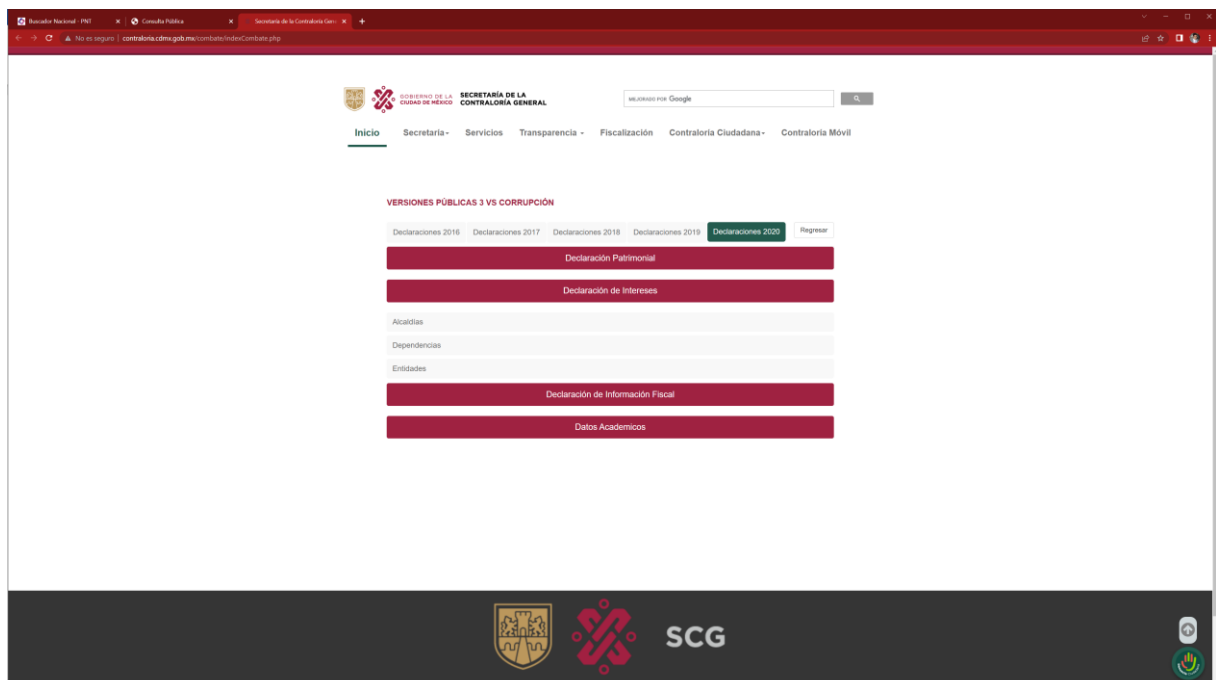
Buscador Nacional : PNT
Consulta Pública
Secretaría de la Contraloría Gen
No es seguro | contraloria.cdmx.gob.mx/combate/indexCombate.php

GOBIERNO DE LA CIUDAD DE MÉXICO
SECRETARÍA DE LA CONTRALORÍA GENERAL

MEJORADO POR Google

Inicio
Secretaría
Servicios
Transparencia
Fiscalización
Contraloría Ciudadana
Contraloría Móvil

VERSIONES PÚBLICAS 3 VS CORRUPCIÓN

Declaraciones 2016
Declaraciones 2017
Declaraciones 2018
Declaraciones 2019
Declaraciones 2020
Regresar

Declaración Patrimonial

Declaración de Intereses

Alcaldías

Dependencias

Entidades

Declaración de Información Fiscal

Datos Academicos

SCG